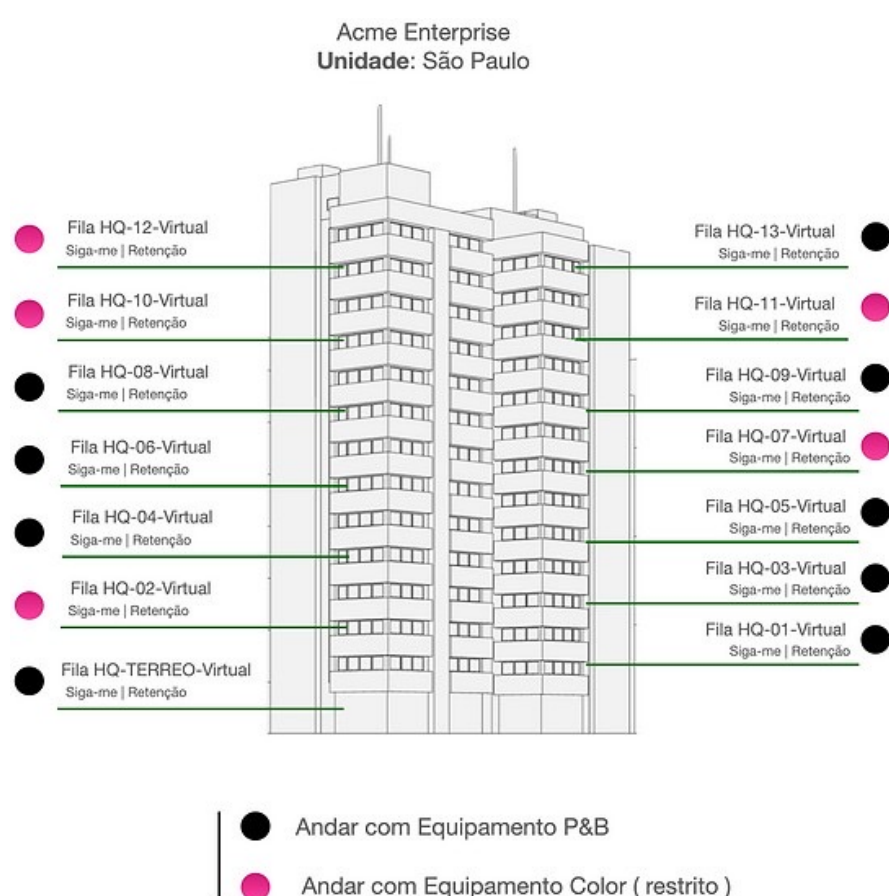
Acme Enterprise
**Unidade**: São Paulo

Fila HQ-12-Virtual
Siga-me | Retenção

Fila HQ-10-Virtual
Siga-me | Retenção

Fila HQ-08-Virtual
Siga-me | Retenção

Fila HQ-06-Virtual
Siga-me | Retenção

Fila HQ-04-Virtual
Siga-me | Retenção

Fila HQ-02-Virtual
Siga-me | Retenção

Fila HQ-TERREO-Virtual
Siga-me | Retenção

Fila HQ-13-Virtual
Siga-me | Retenção

Fila HQ-11-Virtual
Siga-me | Retenção

Fila HQ-09-Virtual
Siga-me | Retenção

Fila HQ-07-Virtual
Siga-me | Retenção

Fila HQ-05-Virtual
Siga-me | Retenção

Fila HQ-03-Virtual
Siga-me | Retenção

Fila HQ-01-Virtual
Siga-me | Retenção

Andar com Equipamento P&B

Andar com Equipamento Color ( restrito )